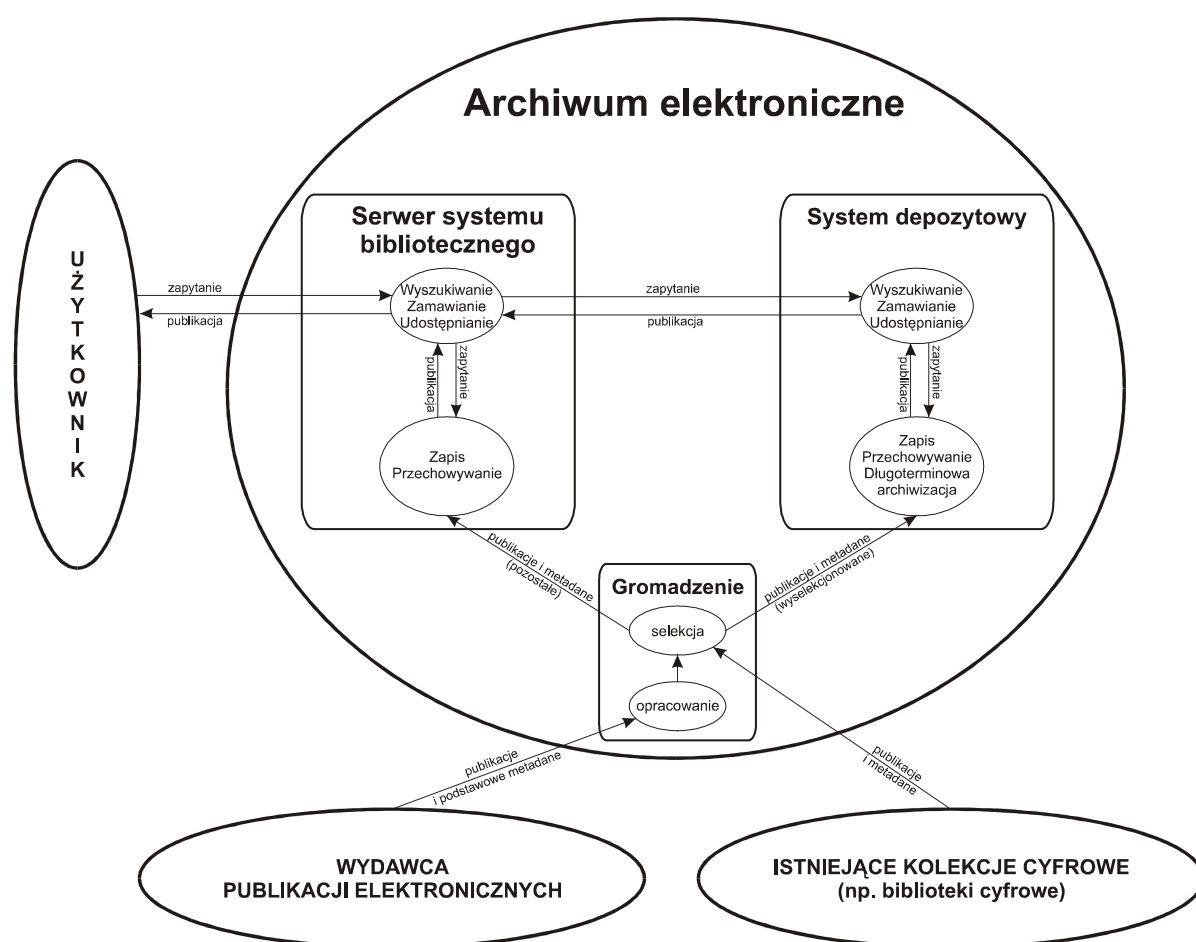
Archiwum elektroniczne

UŻYTKOWNIK

Serwer systemu bibliotecznego

zapytanie

publikacja

Wyszukiwanie
Zamawianie
Udostępnianie

publikacja

zapytanie

Zapis
Przechowywanie

System depozytowy

zapytanie

publikacja

Wyszukiwanie
Zamawianie
Udostępnianie

publikacja

zapytanie

Zapis
Przechowywanie
Długoterminowa
archiwizacja

publikacje i metadane (pozostałe)

publikacje i metadane (wyselekcjonowane)

Gromadzenie

selekcja

opracowanie

publikacje i podstawowe metadane

publikacje i metadane

WYDAWCA
PUBLIKACJI ELEKTRONICZNYCH

ISTNIEJĄCE KOLEKCJE CYFROWE
(np. biblioteki cyfrowe)